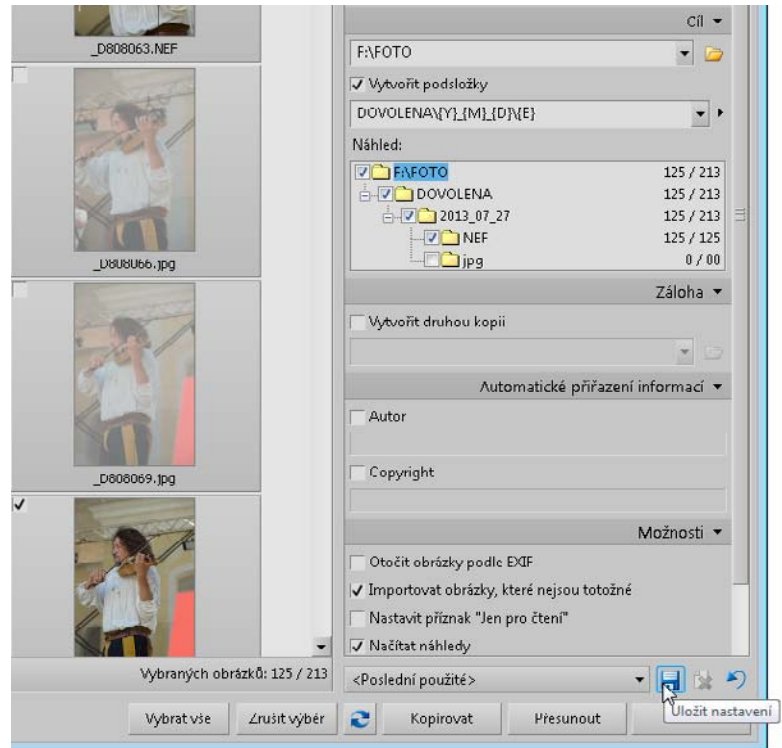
_D808063.NEF

_D808066.jpg

_D808069.jpg

Vybraných obrázků: 125 / 213

Cíl ▾

F:\FOTO

✓ Vytvořit podsložky

DOVOLENA\{Y}_{M}_{D}\{E}

Náhled:

| | |
|---|---|
| F:\FOTO | 125 / 213 |
| DOVOLENA | 125 / 213 |
| 2013_07_27 | 125 / 213 |
| NEF | 125 / 125 |
| jpg | 0 / 00 |

Záloha ▾

Vytvořit druhou kopii

Automatické přiřazení informací ▾

Autor

Copyright

Možnosti ▾

Otočit obrázky podle EXIF

✓ Importovat obrázky, které nejsou totožné

Nastavit příznak "Jen pro čtení"

✓ Načítat náhledy

<Poslední použité>

Uložit nastavení

Vybrat vše

Zrušit výběr

Kopírovat

Přesunout